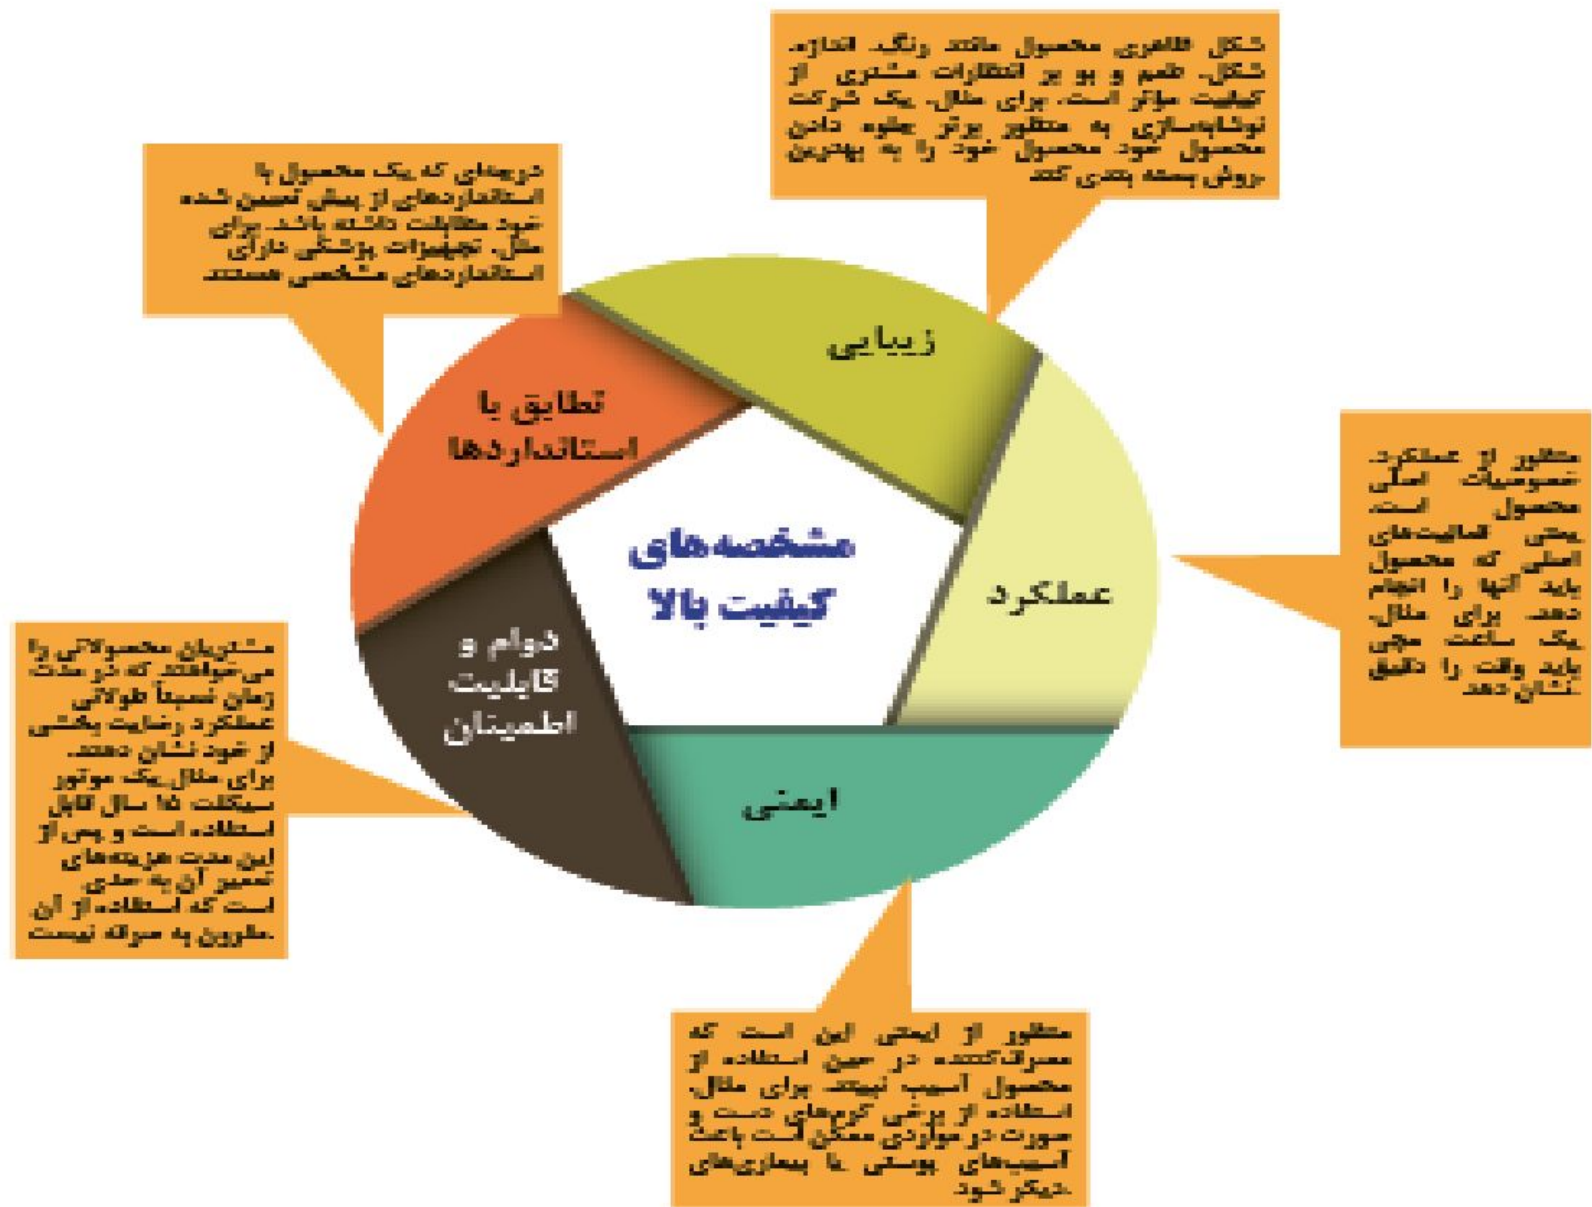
شکل ظاهری محصول مانند رنگ، اندازه، شکل، طعم و بو بر انتظارات مشتری از کیفیت مؤثر است. برای مثال، یک شرکت نوشابه‌سازی به منظور برتر جلوه دادن محصول خود محصول خود را به بهترین روش بسته بندی کند

درجه‌ای که یک محصول با استانداردهای از پیش تعیین شده خود مطابقت داشته باشد. برای مثال، تجهیزات پزشکی دارای استانداردهای مشخصی هستند

زیبایی

تطابق با استانداردها

مشخصه‌های کیفیت بالا

عملکرد

منظور از عملکرد، خصوصیات اصلی محصول است. یعنی فعالیت‌های اصلی که محصول باید آنها را انجام دهد. برای مثال، یک ساعت مچی باید وقت را دقیق نشان دهد

مشتریان محصولاتی را می‌خواهند که در مدت زمان نسبتاً طولانی عملکرد رضایت بخشی از خود نشان دهند. برای مثال یک موتور سیکلت ۱۵ سال قابل استفاده است و پس از این مدت هزینه‌های تعمیر آن به حدی است که استفاده از آن مقرون به صرفه نیست.

دوام و قابلیت اطمینان

ایمنی

منظور از ایمنی این است که مصرف‌کننده در حین استفاده از محصول آسیب نبیند. برای مثال، استفاده از برخی کرم‌های دست و صورت در مواردی ممکن است باعث آسیب‌های پوستی یا بیماری‌های دیگر شود